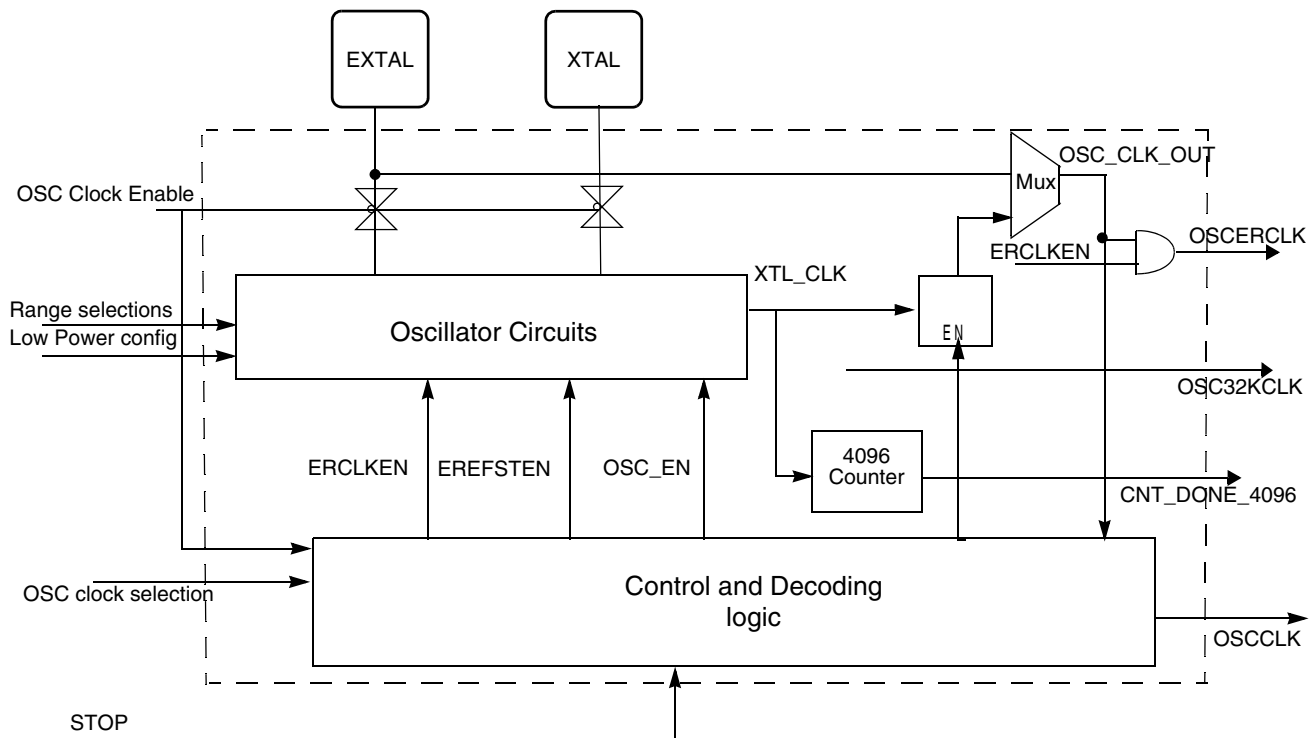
EXTAL

XTAL

OSC_CLK_OUT

Mux

OSC Clock Enable

OSCERCLK

ERCLKEN

XTL_CLK

Range selections

Low Power config

Oscillator Circuits

EN

OSC32KCLK

4096 Counter

ERCLKEN

EREFSTEN

OSC_EN

CNT_DONE_4096

OSC clock selection

Control and Decoding logic

OSCCLK

STOP